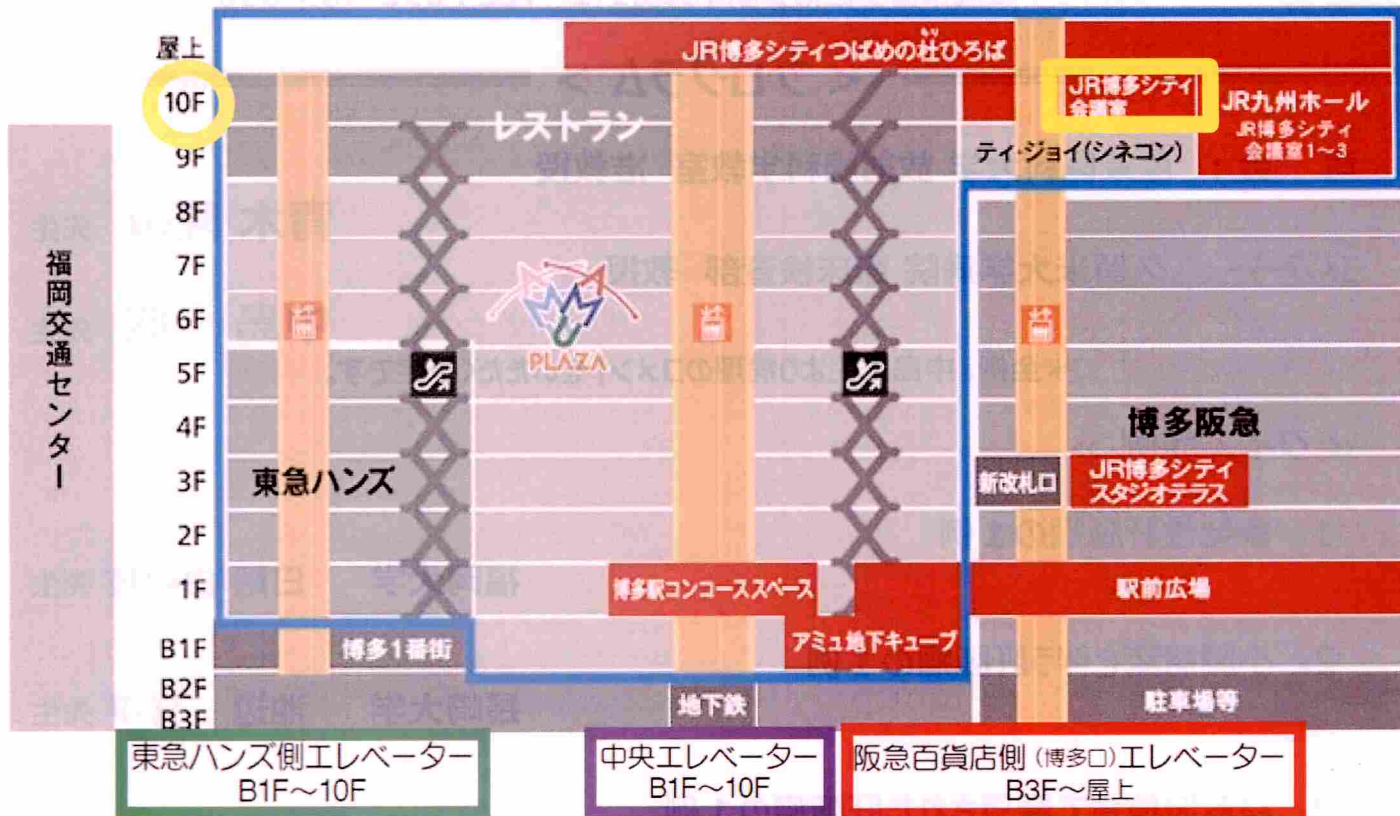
屋上
10F
9F
8F
7F
6F
5F
4F
3F
2F
1F
B1F
B2F
B3F

福岡交通センター

JR博多シティつばめの杜ひろば
JR博多シティ会議室
JR九州ホール
JR博多シティ会議室1〜3
レストラン
ティ・ジョイ(シネコン)
PLAZA
博多阪急
東急ハンズ
新改札口
JR博多シティスタジオテラス
博多駅コンコーススペース
駅前広場
博多1番街
アミュ地下キューブ
地下鉄
駐車場等

東急ハンズ側エレベーター
B1F〜10F

中央エレベーター
B1F〜10F

阪急百貨店側(博多口)エレベーター
B3F〜屋上